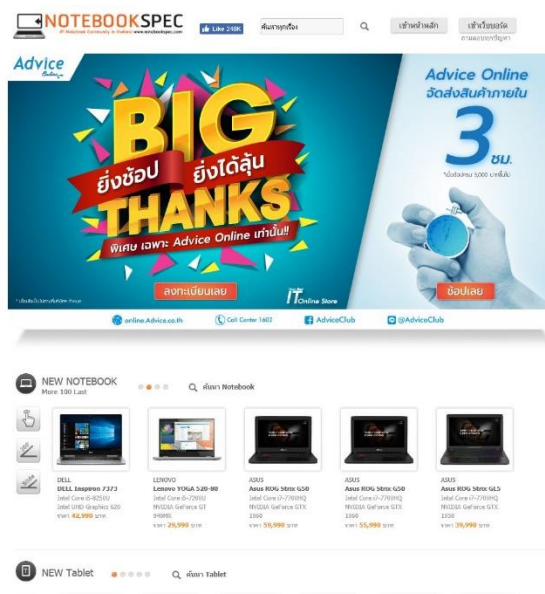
NOTEBOOKSPEC
IT Notebook Community in Thailand www.notebookspec.com

Like 248K

ค้นหาทุกเรื่อง

เข้าหน้าหลัก

เข้าเว็บบอร์ด

ถามตอบแก้ปัญหา

Advice

BIG
ยิ่งช้อป ยิ่งได้ลุ้น
THANKS
พิเศษ เฉพาะ: Advice Online เท่านั้น!!

Advice Online
จัดส่งสินค้าภายใน
3 ชม.

ลงทะเบียนเลย

IT Online Store

ช้อปเลย

online.Advice.co.th

Call Center 1602

AdviceClub

@AdviceClub

NEW NOTEBOOK
More 100 Last

ค้นหา Notebook

DELL
DELL Inspiron 7373
Intel Core i5-8250U
Intel UHD Graphics 620
ราคา 42,990 บาท

LENOVO
Lenovo YOGA 520-80
Intel Core i5-7200U
NVIDIA GeForce GT 940MX
ราคา 29,990 บาท

ASUS
Asus ROG Strix G50
Intel Core i7-7700HQ
NVIDIA GeForce GTX 1060
ราคา 59,990 บาท

ASUS
Asus ROG Strix G50
Intel Core i7-7700HQ
NVIDIA GeForce GTX 1060
ราคา 55,990 บาท

ASUS
Asus ROG Strix GL5
Intel Core i7-7700HQ
NVIDIA GeForce GTX 1050
ราคา 39,990 บาท

NEW Tablet

ค้นหา Tablet